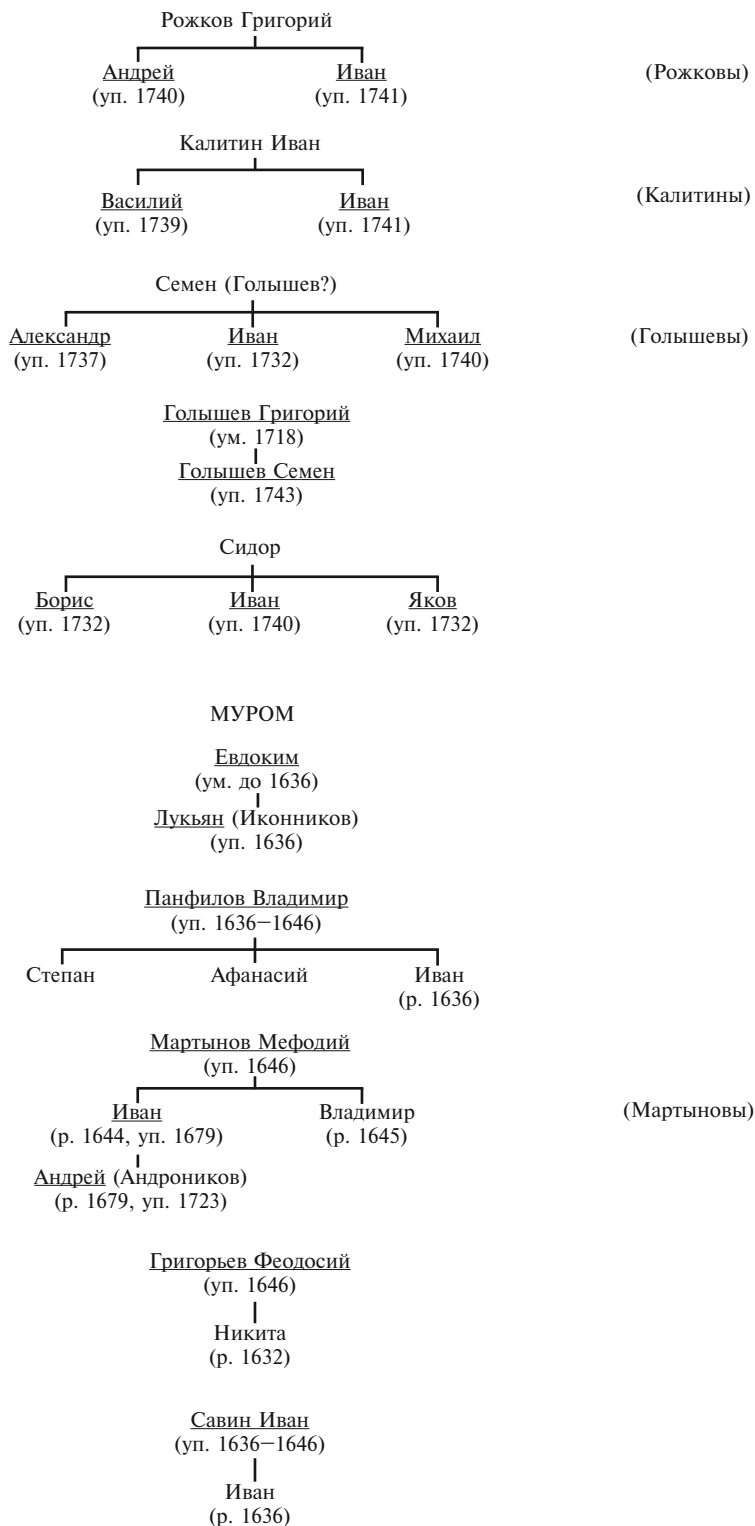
Рожков Григорий

Андрей (уп. 1740)

Иван (уп. 1741)

(Рожковы)

Калитин Иван

Василий (уп. 1739)

Иван (уп. 1741)

(Калитины)

Семен (Голышев?)

Александр (уп. 1737)

Иван (уп. 1732)

Михаил (уп. 1740)

(Голышевы)

Голышев Григорий (ум. 1718)

Голышев Семен (уп. 1743)

Сидор

Борис (уп. 1732)

Иван (уп. 1740)

Яков (уп. 1732)

МУРОМ

Евдоким (ум. до 1636)

Лукьян (Иконников) (уп. 1636)

Панфилов Владимир (уп. 1636–1646)

Степан

Афанасий

Иван (р. 1636)

Мартынов Мефодий (уп. 1646)

Иван (р. 1644, уп. 1679)

Владимир (р. 1645)

(Мартыновы)

Андрей (Андроников) (р. 1679, уп. 1723)

Григорьев Феодосий (уп. 1646)

Никита (р. 1632)

Савин Иван (уп. 1636–1646)

Иван (р. 1636)